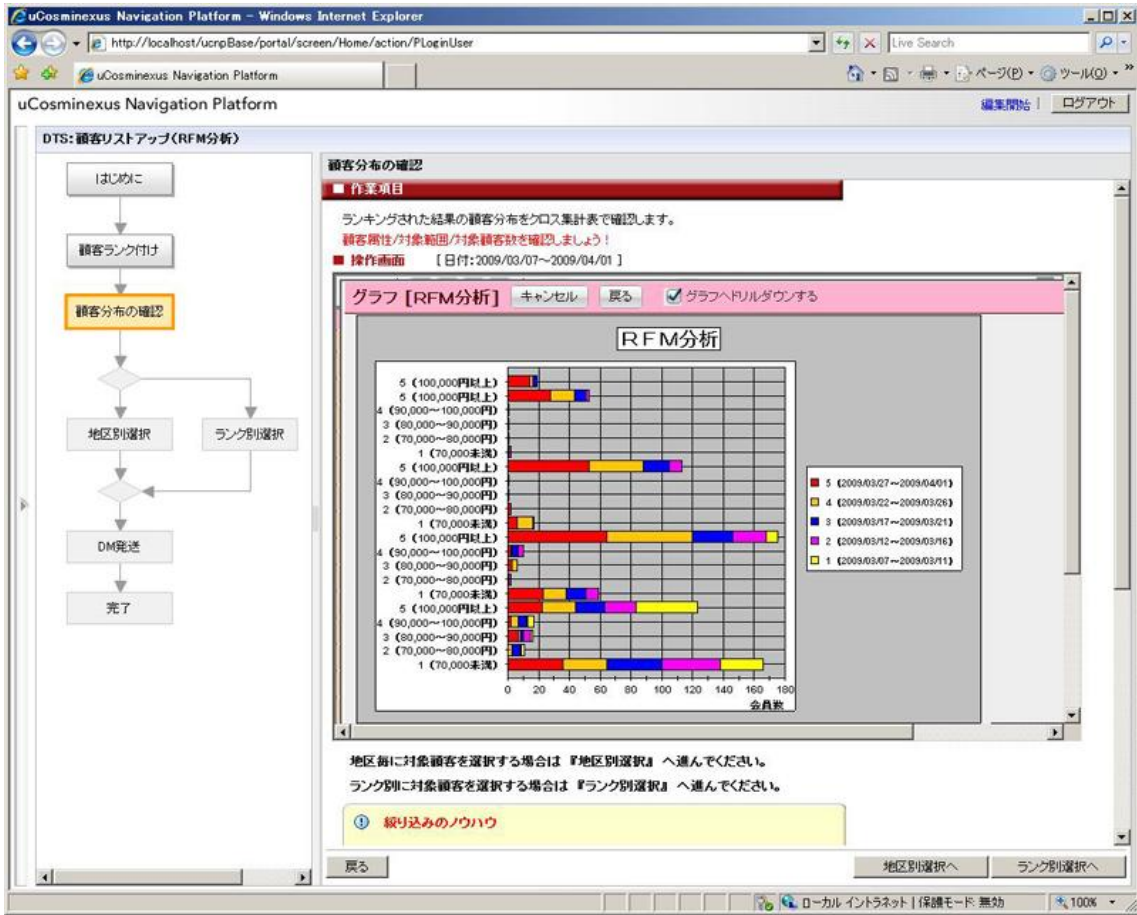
uCosminexus Navigation Platform - Windows Internet Explorer

http://localhost/ucnpBase/portal/screen/Home/action/PLoginUser

Live Search

uCosminexus Navigation Platform

ページ(P) ツール(O)

uCosminexus Navigation Platform

編集開始 | ログアウト

DTS:顧客リストアップ(RFM分析)

はじめに

顧客ランク付け

顧客分布の確認

地区別選択

ランク別選択

DM発送

完了

顧客分布の確認

■ 作業項目

ランキングされた結果の顧客分布をクロス集計表で確認します。

顧客属性/対象範囲/対象顧客数を確認しましょう!

■ 操作画面 [日付:2009/03/07~2009/04/01]

グラフ [RFM分析] キャンセル 戻る グラフへドリルダウンする

RFM分析

5 (100,000円以上)
5 (100,000円以上)
4 (90,000~100,000円)
3 (80,000~90,000円)
2 (70,000~80,000円)
1 (70,000未満)
5 (100,000円以上)
4 (90,000~100,000円)
3 (80,000~90,000円)
2 (70,000~80,000円)
1 (70,000未満)
5 (100,000円以上)
4 (90,000~100,000円)
3 (80,000~90,000円)
2 (70,000~80,000円)
1 (70,000未満)
5 (100,000円以上)
4 (90,000~100,000円)
3 (80,000~90,000円)
2 (70,000~80,000円)
1 (70,000未満)

0 20 40 60 80 100 120 140 160 180
会員数

5 (2009/03/27~2009/04/01)
4 (2009/03/22~2009/03/26)
3 (2009/03/17~2009/03/21)
2 (2009/03/12~2009/03/16)
1 (2009/03/07~2009/03/11)

地区毎に対象顧客を選択する場合は『地区別選択』へ進んでください。

ランク別に対象顧客を選択する場合は『ランク別選択』へ進んでください。

絞り込みのノウハウ

戻る

地区別選択へ

ランク別選択へ

ローカル イントラネット | 保護モード: 無効

100%